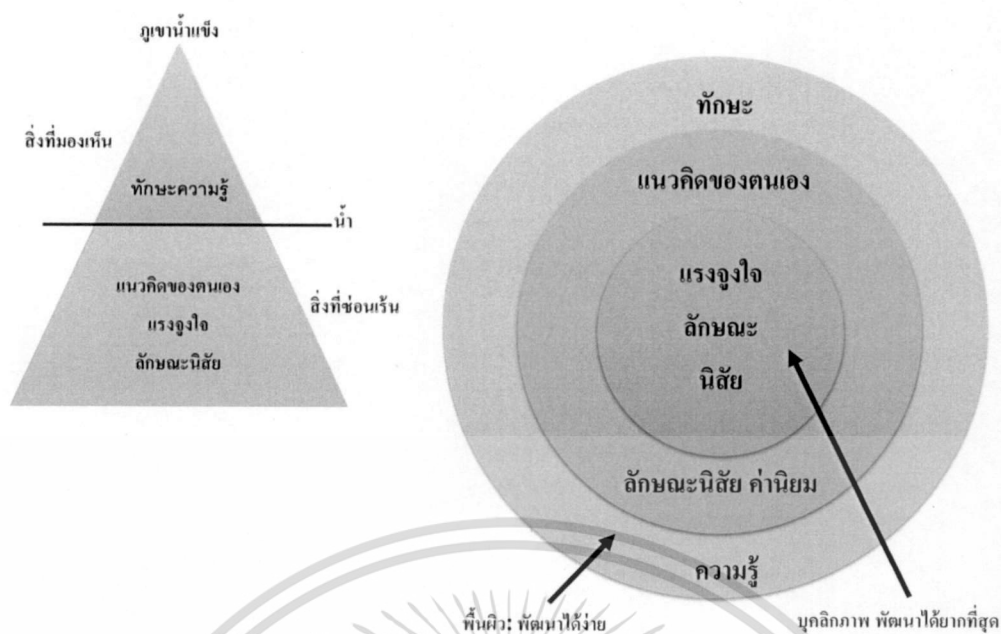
ภูเขาน้ำแข็ง

สิ่งที่มองเห็น

ทักษะความรู้

น้ำ

แนวคิดของตนเอง
แรงจูงใจ
ลักษณะนิสัย

สิ่งที่ซ่อนเร้น

ทักษะ

แนวคิดของตนเอง

แรงจูงใจ
ลักษณะ
นิสัย

ลักษณะนิสัย ค่านิยม

ความรู้

พื้นผิว: พัฒนาได้ง่าย

บุคลิกภาพ พัฒนาได้ยากที่สุด